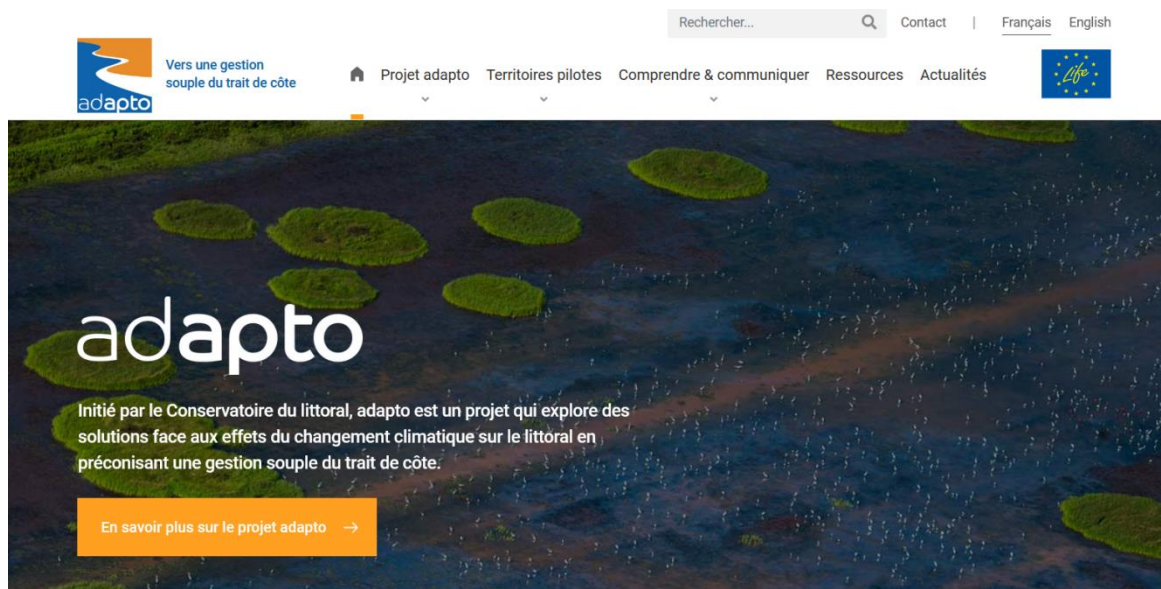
Rechercher...

Contact | Français English

adapto

Vers une gestion souple du trait de côte

Projet adapto Territoires pilotes Comprendre & communiquer Ressources Actualités

Life

adapto

Initié par le Conservatoire du littoral, adapto est un projet qui explore des solutions face aux effets du changement climatique sur le littoral en préconisant une gestion souple du trait de côte.

En savoir plus sur le projet adapto →